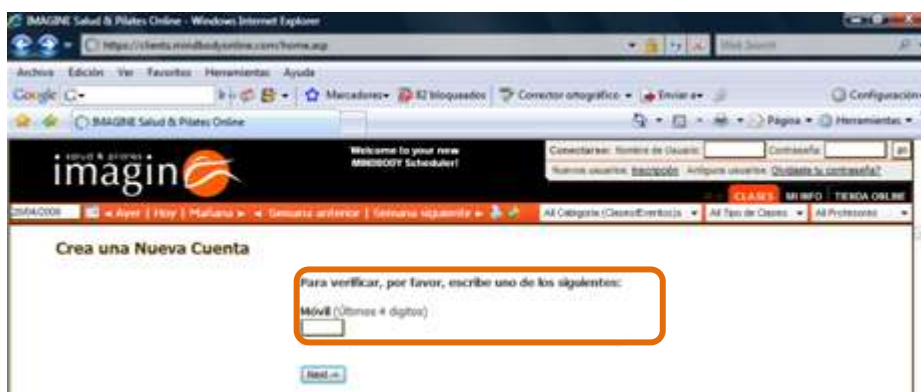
IMAGINE Salud & Pilates Online - Windows Internet Explorer

https://clients.mindbodyonline.com/home.asp

Live Search

Archivo Edición Ver Favoritos Herramientas Ayuda

Google G-

Marcadores 82 bloqueados Corrector ortográfico Enviar a

Configuración

IMAGINE Salud & Pilates Online

Página Herramientas

salud & pilates imagin

Welcome to your new MINDBODY Scheduler!

Conectarse: Nombre de Usuario: Contraseña: go

Nuevos usuarios: Inscripción Antiguos usuarios: Olvidaste tu contraseña?

CLASES MI INFO TIENDA ONLINE

29/04/2008 ◄ Ayer | Hoy | Mañana ► ◄ Semana anterior | Semana siguiente ►

All Categoría (Clases/Eventos)s All Tipo de Clases All Profesores

Crea una Nueva Cuenta

Para verificar, por favor, escribe uno de los siguientes:

Móvil (Últimos 4 digitos)

Next →